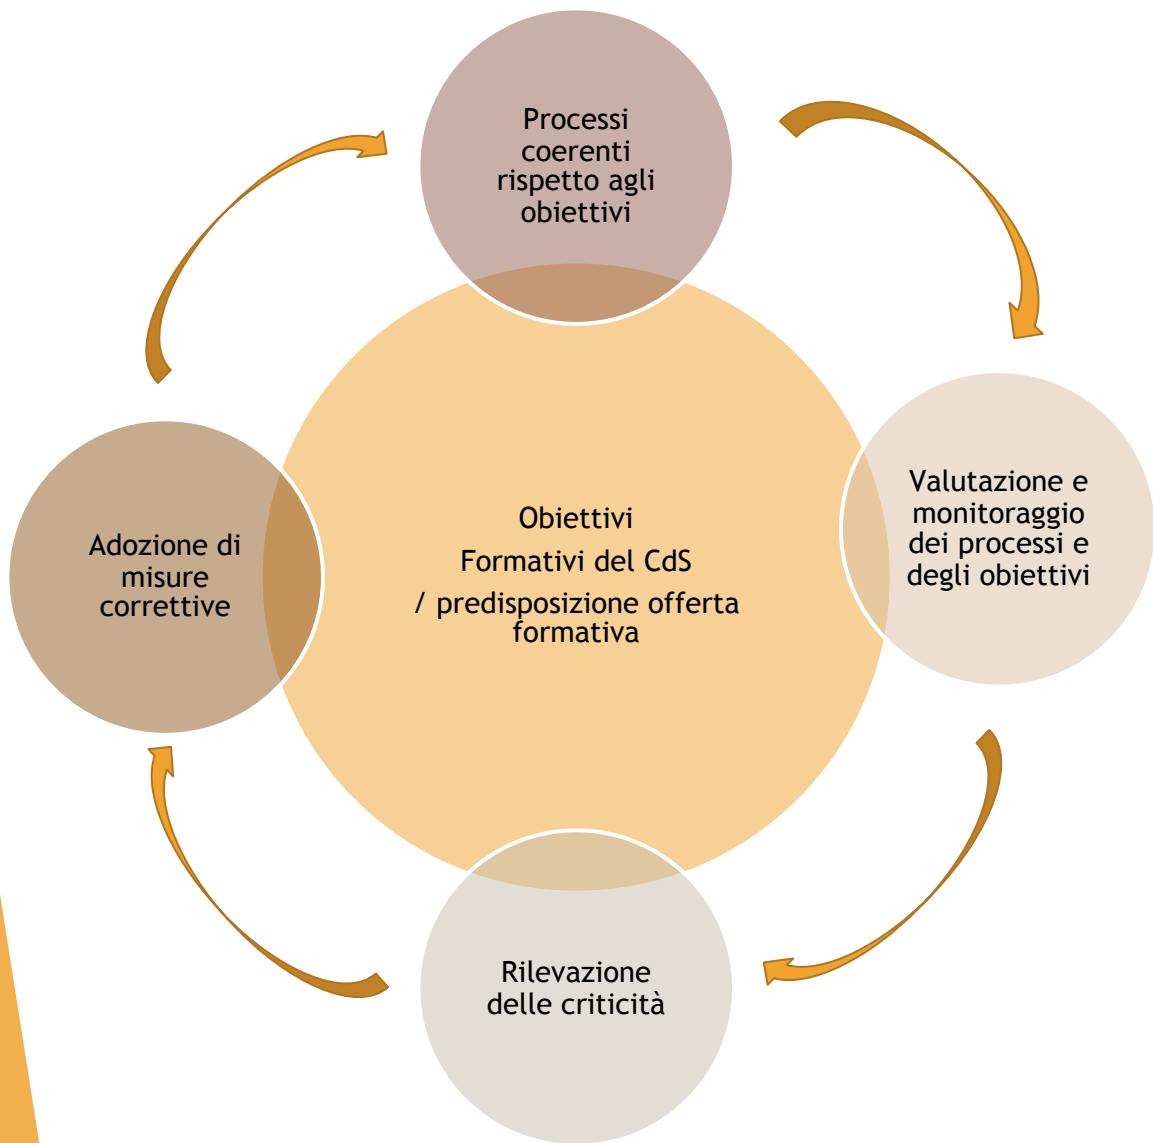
Processi coerenti rispetto agli obiettivi

Valutazione e monitoraggio dei processi e degli obiettivi

Rilevazione delle criticità

Adozione di misure correttive

Obiettivi

Formativi del CdS

/ predisposizione offerta formativa